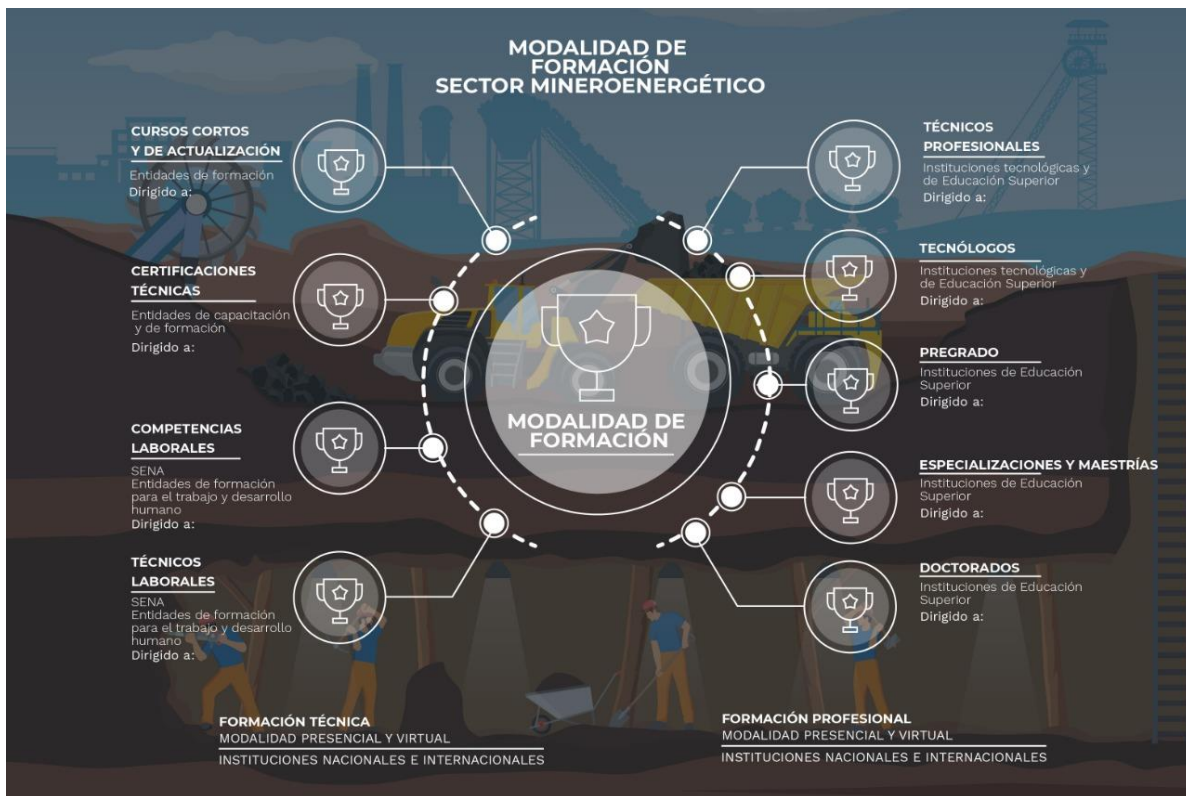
MODALIDAD DE FORMACIÓN SECTOR MINEROENERGÉTICO

CURSOS CORTOS Y DE ACTUALIZACIÓN
Entidades de formación
Dirigido a:

CERTIFICACIONES TÉCNICAS
Entidades de capacitación y de formación
Dirigido a:

COMPETENCIAS LABORALES
SENA
Entidades de formación para el trabajo y desarrollo humano
Dirigido a:

TÉCNICOS LABORALES
SENA
Entidades de formación para el trabajo y desarrollo humano
Dirigido a:

MODALIDAD DE FORMACIÓN

TÉCNICOS PROFESIONALES
Instituciones tecnológicas y de Educación Superior
Dirigido a:

TECNÓLOGOS
Instituciones tecnológicas y de Educación Superior
Dirigido a:

PREGRADO
Instituciones de Educación Superior
Dirigido a:

ESPECIALIZACIONES Y MAESTRÍAS
Instituciones de Educación Superior
Dirigido a:

DOCTORADOS
Instituciones de Educación Superior
Dirigido a:

FORMACIÓN TÉCNICA
MODALIDAD PRESENCIAL Y VIRTUAL
INSTITUCIONES NACIONALES E INTERNACIONALES

FORMACIÓN PROFESIONAL
MODALIDAD PRESENCIAL Y VIRTUAL
INSTITUCIONES NACIONALES E INTERNACIONALES